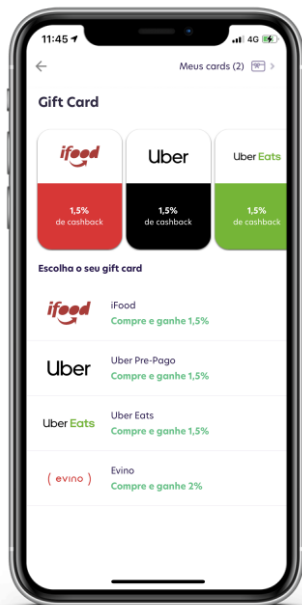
11:45
4G

Meus cards (2)

Gift Card

ifood
1,5%
de cashback

Uber
1,5%
de cashback

Uber Eats
1,5%
de cashback

Escolha o seu gift card

ifood
iFood
Compre e ganhe 1,5%

Uber
Uber Pre-Pago
Compre e ganhe 1,5%

Uber Eats
Uber Eats
Compre e ganhe 1,5%

( evino )
Evino
Compre e ganhe 2%